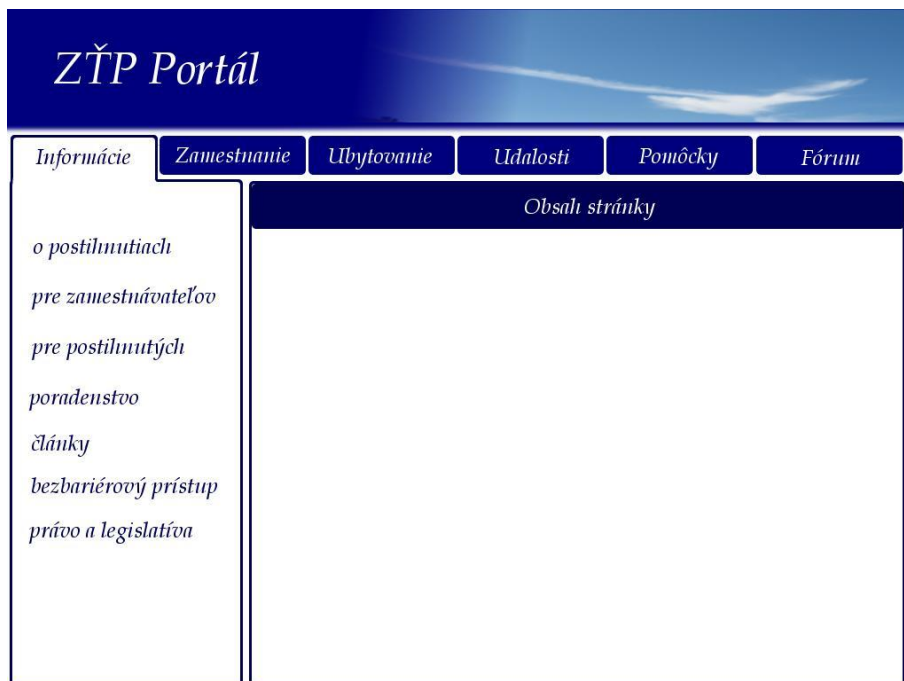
ZŤP Portál

Informácie | Zamestnanie | Ubytovanie | Udalosti | Pomôcky | Fórum

o postihnutiach
pre zamestnávateľov
pre postihnutých
poradenstvo
články
bezbariérový prístup
právo a legislatíva

Obsah stránky